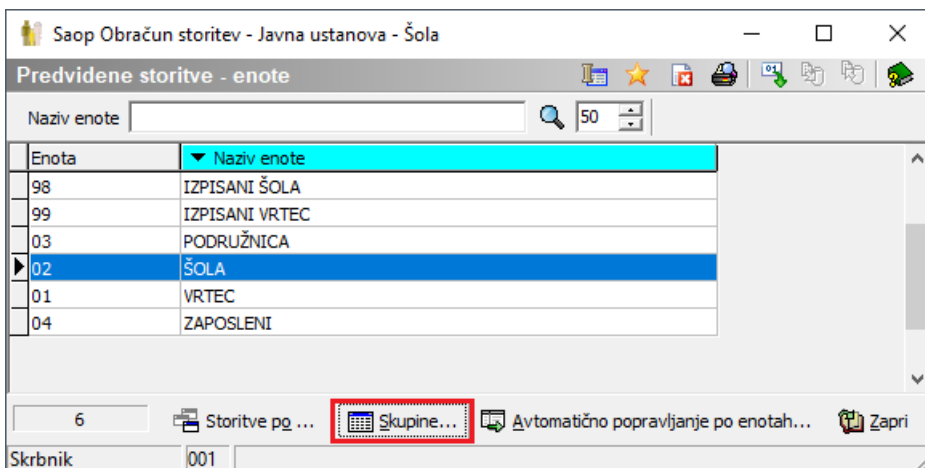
Saop Obračun storitev - Javna ustanova - Šola

Predvidene storitve - enote

Naziv enote

50

| Enota | Naziv enote |
|---|---|
| 98 | IZPISANI ŠOLA |
| 99 | IZPISANI VRTEC |
| 03 | PODRUŽNICA |
| 02 | ŠOLA |
| 01 | VRTEC |
| 04 | ZAPOSLENI |

6

Storitve po ...

Skupine...

Avtomatično popravljanje po enotah...

Zapri

Skrbnik

001